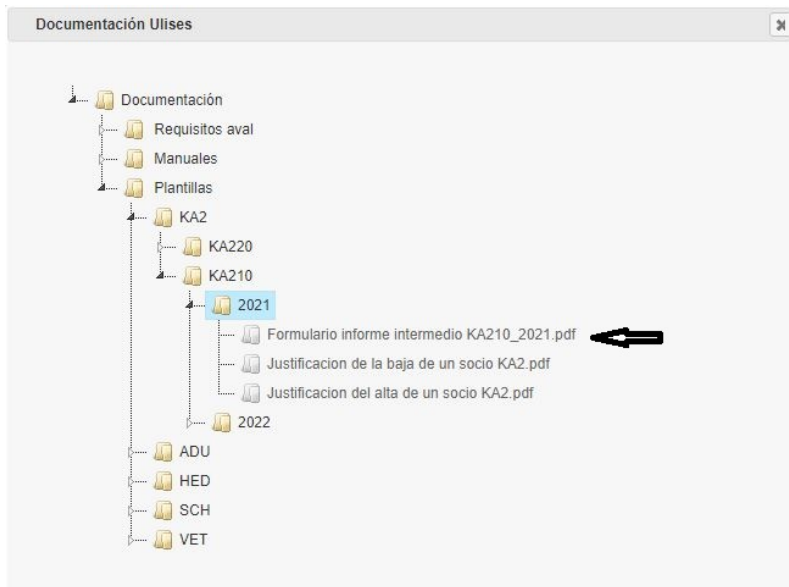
Documentación Ulises

Documentación
Requisitos aval
Manuales
Plantillas
KA2
KA220
KA210
2021
Formulario informe intermedio KA210_2021.pdf
Justificacion de la baja de un socio KA2.pdf
Justificacion del alta de un socio KA2.pdf
2022
ADU
HED
SCH
VET